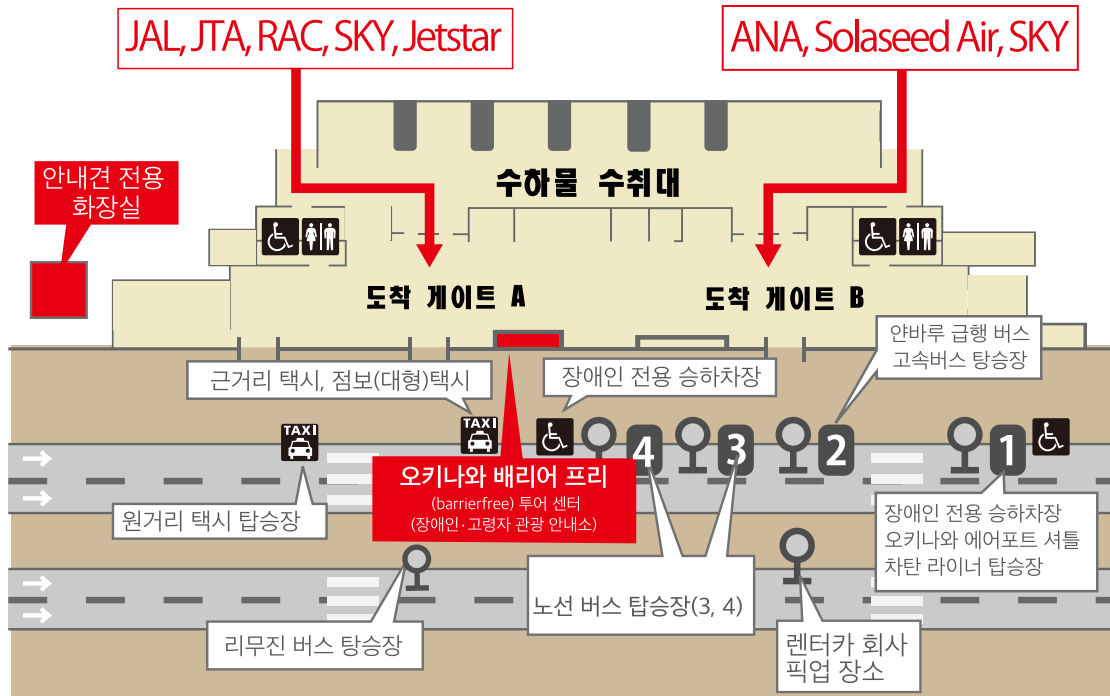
JAL, JTA, RAC, SKY, Jetstar

ANA, Solaseed Air, SKY

안내견 전용 화장실

수하물 수취대

도착 게이트 A

도착 게이트 B

얀바루 급행 버스 고속버스 탑승장

근거리 택시, 점보(대형)택시

장애인 전용 승하차장

TAXI

TAXI

4

3

2

1

오키나와 배리어 프리 (barrierfree) 투어 센터 (장애인·고령자 관광 안내소)

원거리 택시 탑승장

장애인 전용 승하차장 오키나와 에어포트 셔틀 차탄 라이너 탑승장

노선 버스 탑승장(3, 4)

리무진 버스 탑승장

렌터카 회사 픽업 장소